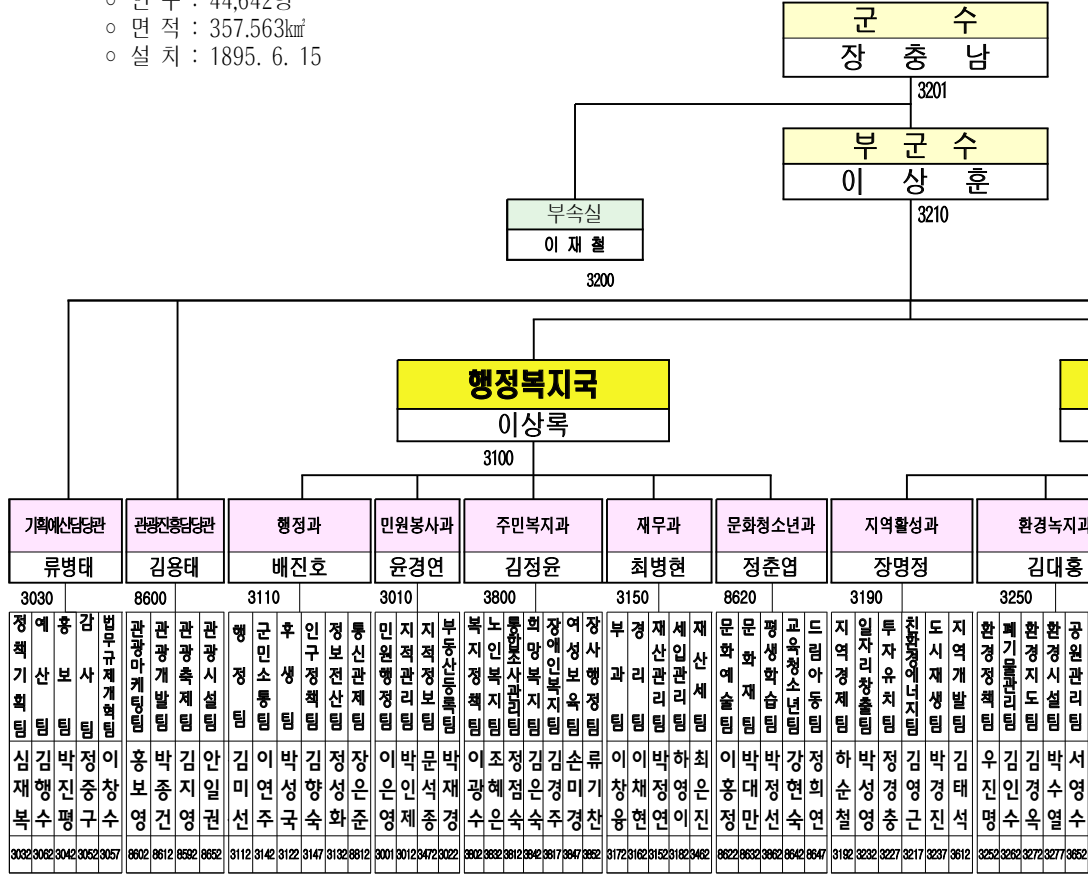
○ 인 구 : 44,642명
○ 면 적 : 357.563㎢
○ 설 치 : 1895. 6. 15

군 수
장 충 남
3201

부 군 수
이 상 훈
3210

부속실
이 재 철
3200

행정복지국
이상록
3100

| 기획예산담당관 | 관광진흥담당관 | 행정과 | 민원봉사과 | 주민복지과 | 재무과 | 문화청소년과 | 지역활성과 | 환경녹지과 |
|---|---|---|---|---|---|---|---|---|
| 류병태 | 김용태 | 배진호 | 윤경연 | 김정윤 | 최병현 | 정춘엽 | 장명정 | 김대홍 |
| 3030 | 8600 | 3110 | 3010 | 3800 | 3150 | 8620 | 3190 | 3250 |

| 정책기획팀 | 예산팀 | 홍보팀 | 감사팀 | 법무규제개혁팀 | 관광마케팅팀 | 관광개발팀 | 관광축제팀 | 관광시설팀 | 행정팀 | 군민소통팀 | 후생팀 | 인구정책팀 | 정보전산팀 | 통신관제팀 | 민원행정팀 | 지적관리팀 | 지적정보팀 | 부동산등록팀 | 복지정책팀 | 노인복지팀 | 통합보사관리팀 | 희망복지팀 | 장애인복지팀 | 여성보육팀 | 장사행정팀 | 부과팀 | 경리팀 | 재산관리팀 | 세입관리팀 | 재산세팀 | 문화예술팀 | 문화재팀 | 평생학습팀 | 교육청소년팀 | 드림아동팀 | 지역경제팀 | 일자리창출팀 | 투자유치팀 | 친환경에너지팀 | 도시재생팀 | 지역개발팀 | 환경정책팀 | 폐기물관리팀 | 환경지도팀 | 환경시설팀 | 공원관리팀 |
|---|---|---|---|---|---|---|---|---|---|---|---|---|---|---|---|---|---|---|---|---|---|---|---|---|---|---|---|---|---|---|---|---|---|---|---|---|---|---|---|---|---|---|---|---|---|---|
| 심재복 | 김행수 | 박진평 | 정중구 | 이창수 | 홍보영 | 박종건 | 김지영 | 안일권 | 김미선 | 이연주 | 박성국 | 김향숙 | 정성화 | 장은준 | 이은영 | 박인제 | 문석종 | 박재경 | 이광수 | 조혜은 | 정점숙 | 김은숙 | 김경주 | 손미경 | 류기찬 | 이창융 | 이채현 | 박정연 | 하영이 | 최은진 | 이홍정 | 박대만 | 박정선 | 강현숙 | 정희연 | 하순철 | 박성영 | 정경충 | 김영근 | 박경진 | 김태석 | 우진명 | 김인수 | 김경옥 | 박수열 | 서영수 |
| 3032 | 3062 | 3042 | 3052 | 3057 | 8602 | 8612 | 8592 | 8652 | 3112 | 3142 | 3122 | 3147 | 3132 | 8812 | 3001 | 3012 | 3472 | 3022 | 3802 | 3832 | 3812 | 3842 | 3817 | 3847 | 3852 | 3172 | 3162 | 3152 | 3182 | 3462 | 8622 | 8632 | 3662 | 8642 | 8647 | 3192 | 3232 | 3227 | 3217 | 3237 | 3612 | 3252 | 3262 | 3272 | 3277 | 3652 |